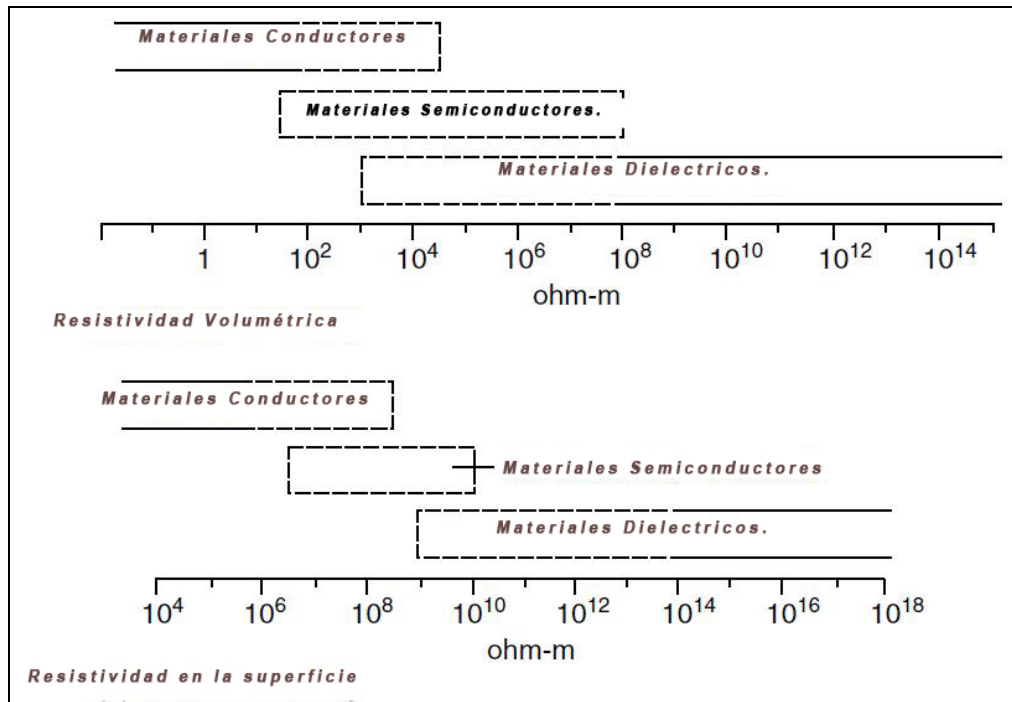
Materiales Conductores

Materiales Semiconductores.

Materiales Dielectricos.

1 $10^2$ $10^4$ $10^6$ $10^8$ $10^{10}$ $10^{12}$ $10^{14}$

ohm-m

Resistividad Volumétrica

Materiales Conductores

Materiales Semiconductores

Materiales Dielectricos.

$10^4$ $10^6$ $10^8$ $10^{10}$ $10^{12}$ $10^{14}$ $10^{16}$ $10^{18}$

ohm-m

Resistividad en la superficie